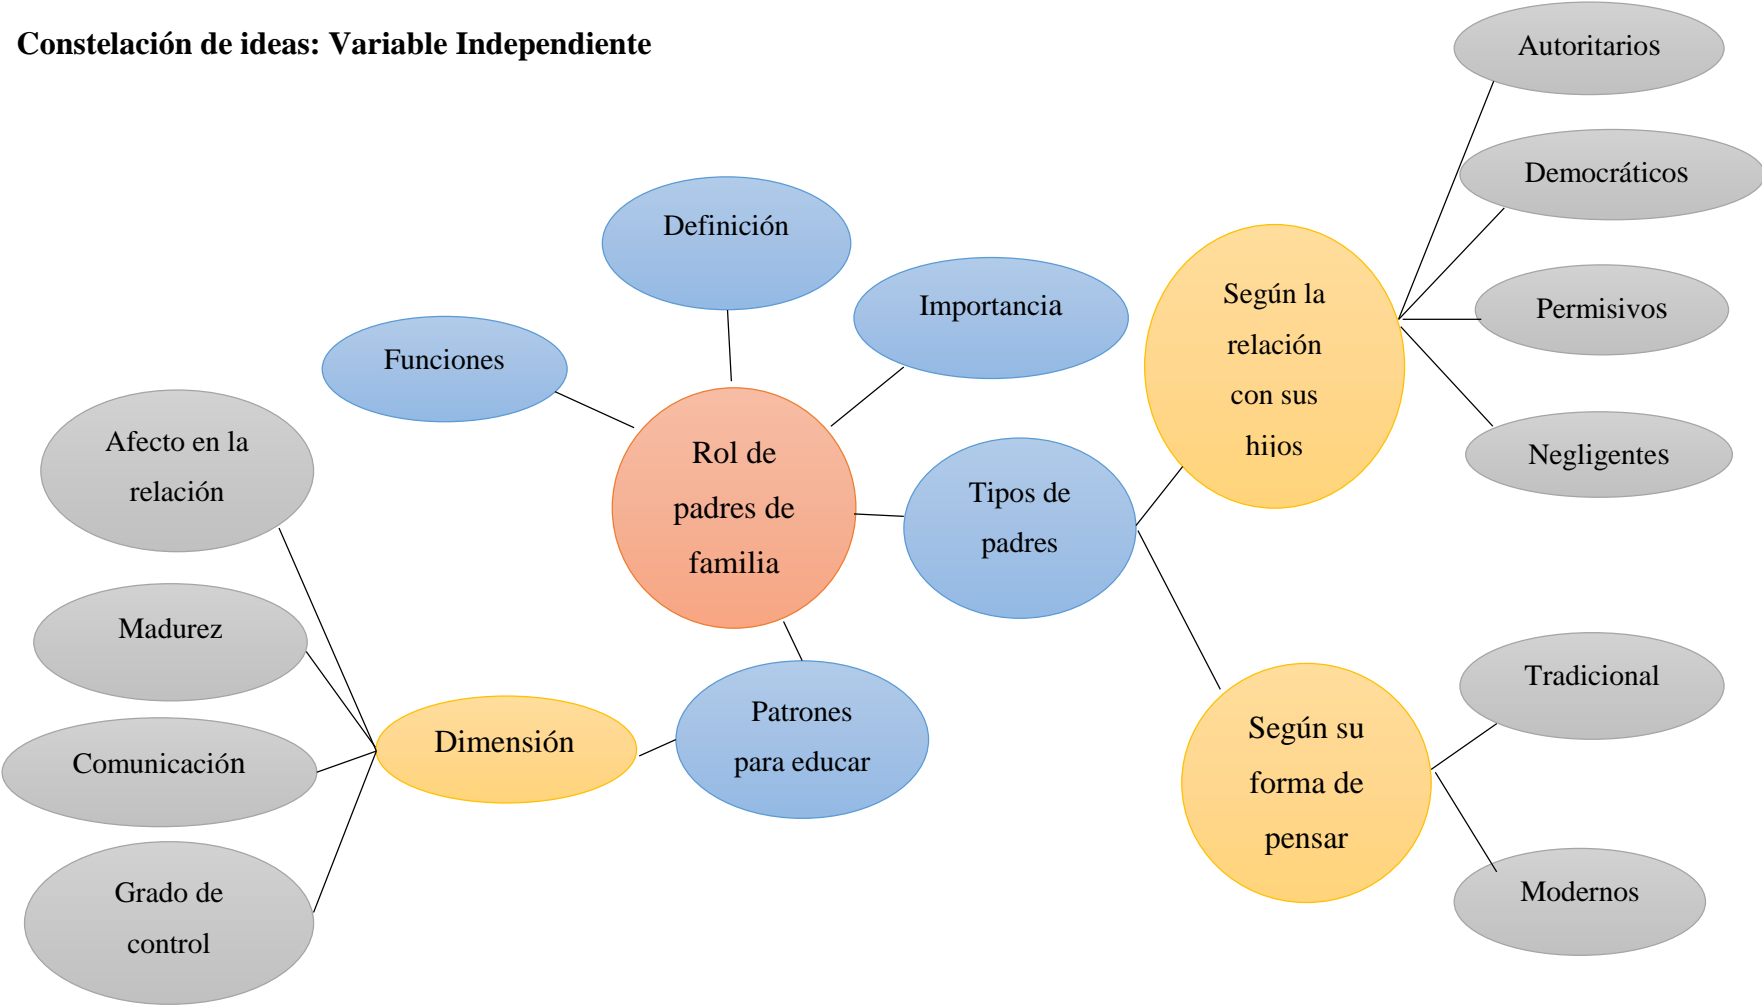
Constelación de ideas: Variable Independiente

Definición

Importancia

Funciones

Rol de padres de familia

Tipos de padres

Patrones para educar

Dimensión

Según la relación con sus hijos

Autoritarios

Democráticos

Permisivos

Negligentes

Según su forma de pensar

Tradicional

Modernos

Afecto en la relación

Madurez

Comunicación

Grado de control